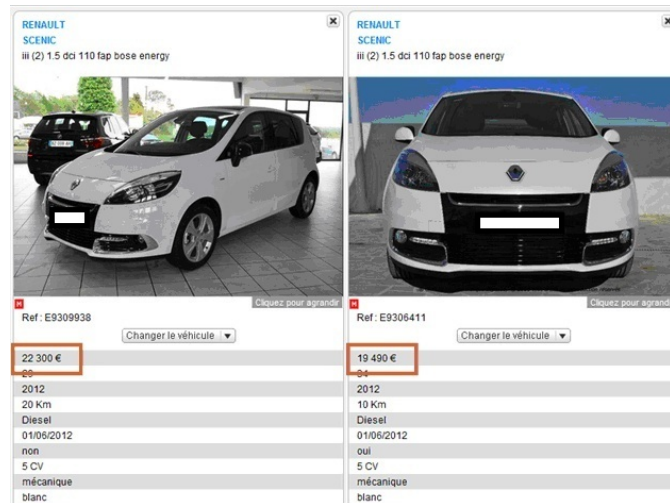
RENAULT
SCENIC
iii (2) 1.5 dci 110 fap bose energy

Cliquez pour agrandir
Ref : E9309938
Changer le véhicule
22 300 €
20
2012
20 Km
Diesel
01/06/2012
non
5 CV
mécanique
blanc

RENAULT
SCENIC
iii (2) 1.5 dci 110 fap bose energy

Cliquez pour agrandir
Ref : E9306411
Changer le véhicule
19 490 €
34
2012
10 Km
Diesel
01/06/2012
oui
5 CV
mécanique
blanc